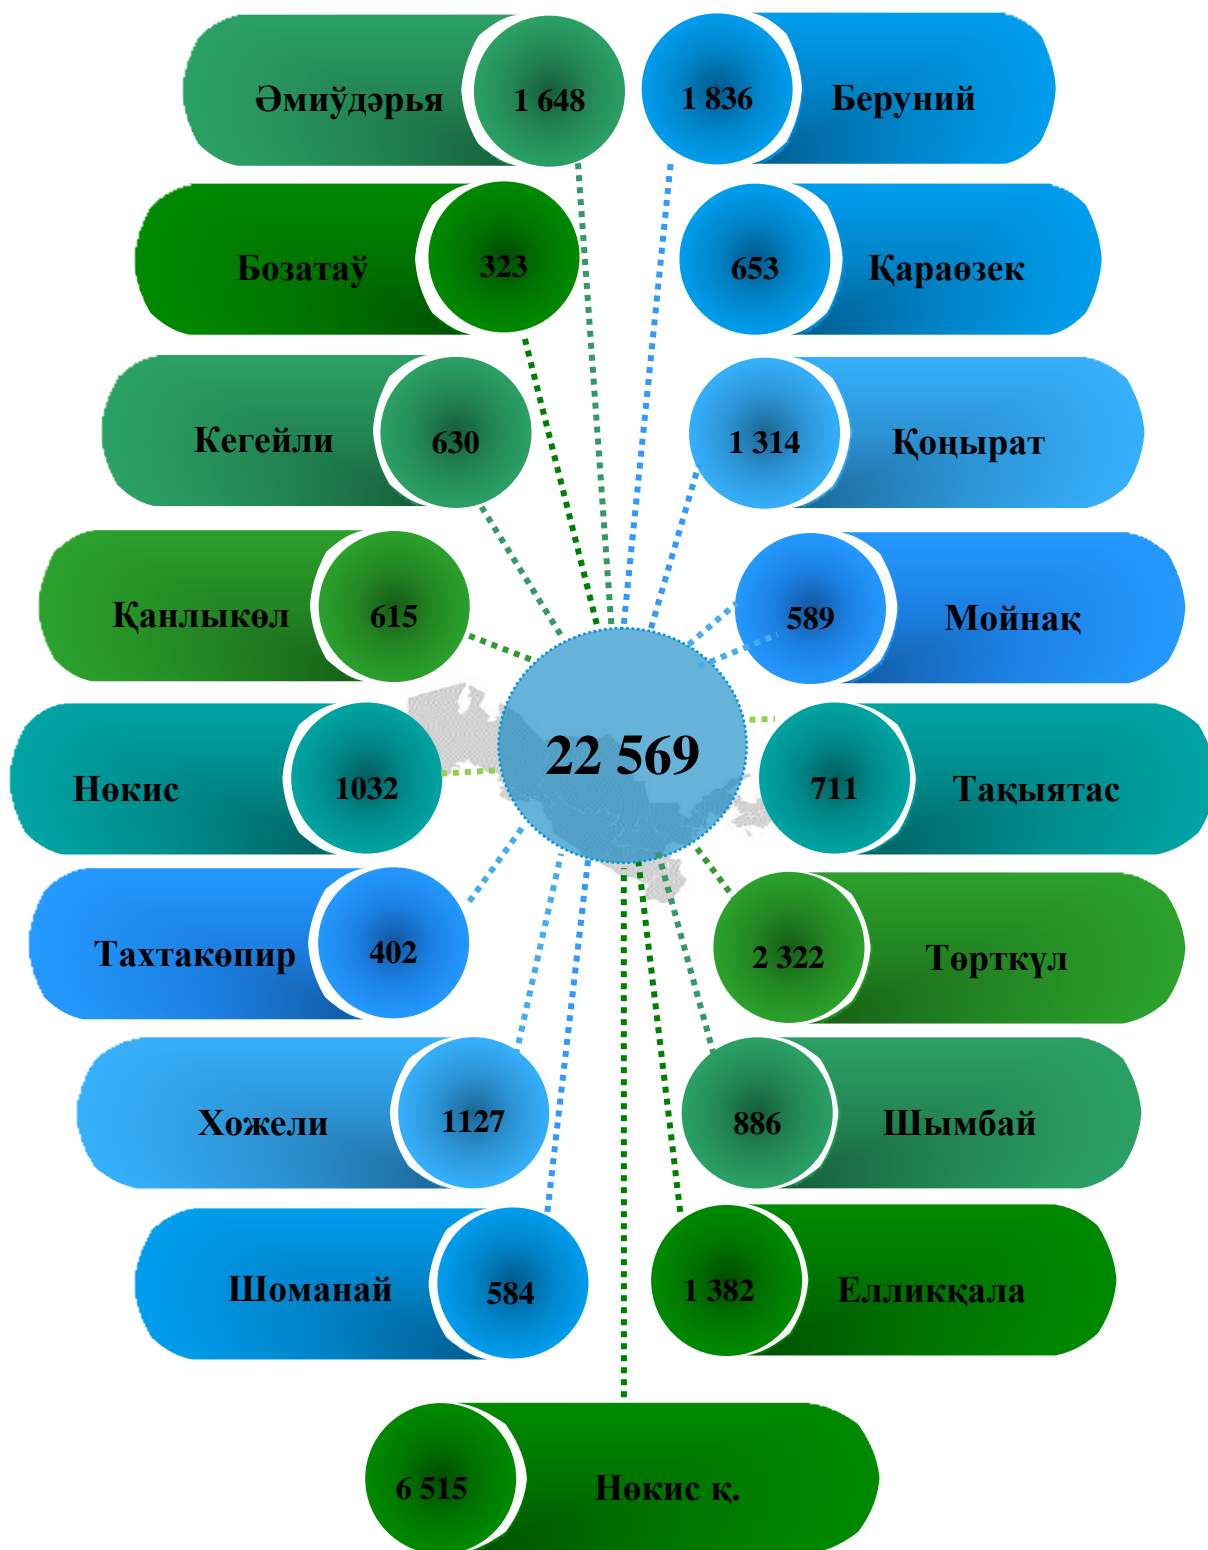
Әмиўдәрья 1 648

1 836 Беруний

Бозатаў 323

653 Қараөзек

Кегейли 630

1 314 Қоңырат

Қанлыкөл 615

589 Мойнақ

22 569

Нөкис 1032

711 Тақыятас

Тахтакөпир 402

2 322 Төрткүл

Хожели 1127

886 Шымбай

Шоманай 584

1 382 Елликқала

6 515 Нөкис қ.